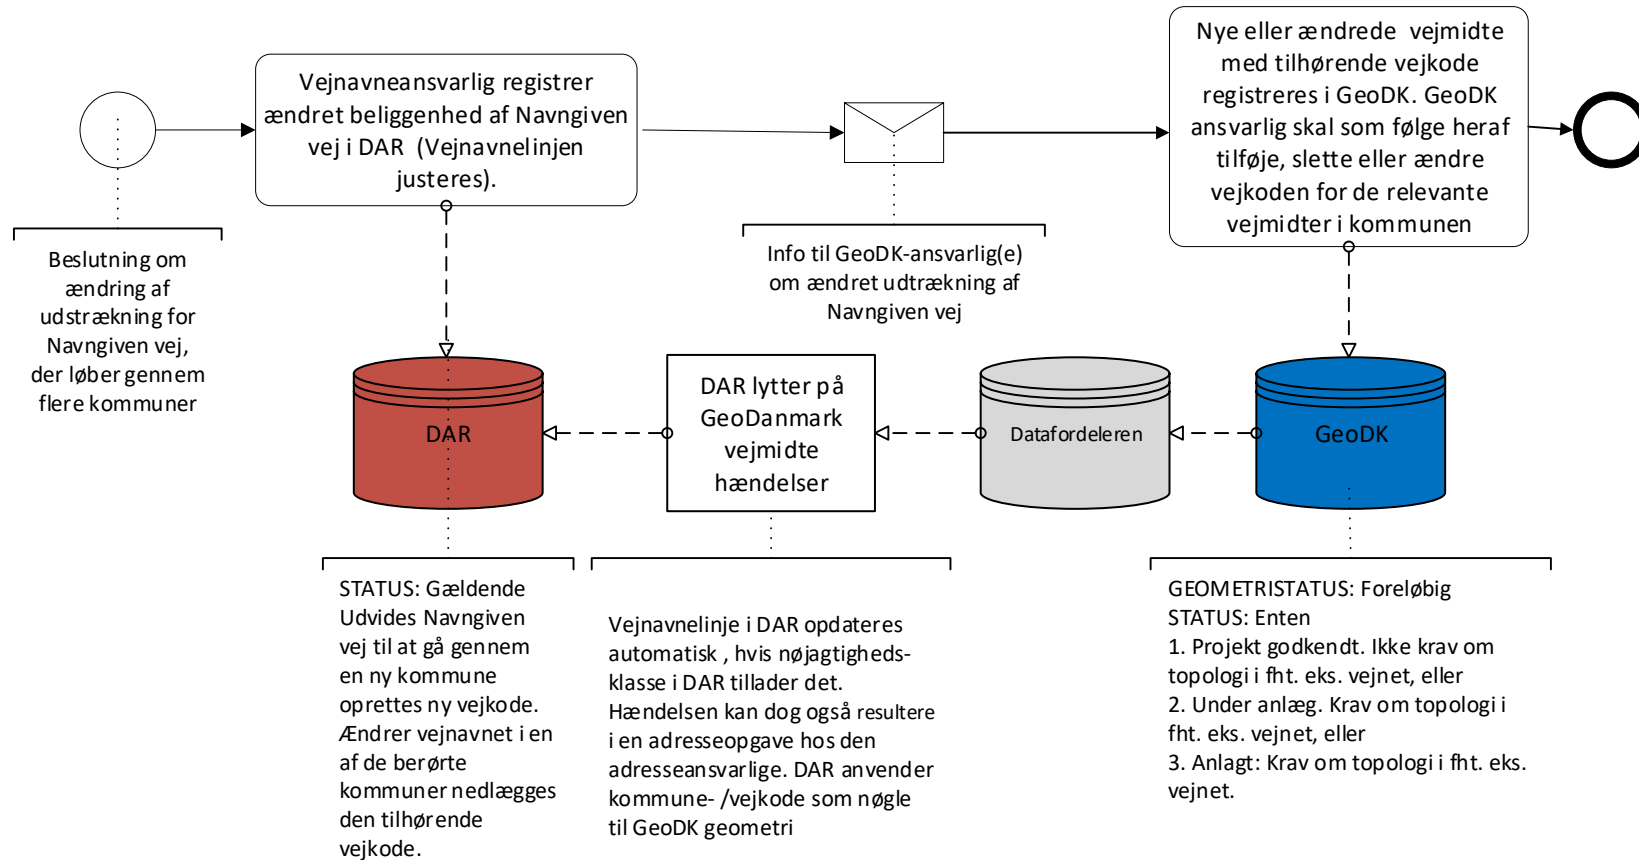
Beslutning om ændring af udstrækning for Navngiven vej, der løber gennem flere kommuner

Vejnavneansvarlig registrer ændret beliggenhed af Navngiven vej i DAR (Vejnavnelinjen justeres).

Info til GeoDK-ansvarlig(e) om ændret udtrækning af Navngiven vej

Nye eller ændrede vejmidte med tilhørende vejkode registreres i GeoDK. GeoDK ansvarlig skal som følge heraf tilføje, slette eller ændre vejkoden for de relevante vejmidter i kommunen

DAR

DAR lytter på GeoDanmark vejmidte hændelser

Datafordeleren

GeoDK

STATUS: Gældende
Udvides Navngiven vej til at gå gennem en ny kommune oprettes ny vejkode. Ændrer vejnavnet i en af de berørte kommuner nedlægges den tilhørende vejkode.

Vejnavnelinje i DAR opdateres automatisk , hvis nøjagtigheds-klasse i DAR tillader det. Hændelsen kan dog også resultere i en adresseopgave hos den adresseansvarlige. DAR anvender kommune- /vejkode som nøgle til GeoDK geometri

GEOMETRISTATUS: Foreløbig
STATUS: Enten
1. Projekt godkendt. Ikke krav om topologi i fht. eks. vejnet, eller
2. Under anlæg. Krav om topologi i fht. eks. vejnet, eller
3. Anlagt: Krav om topologi i fht. eks. vejnet.